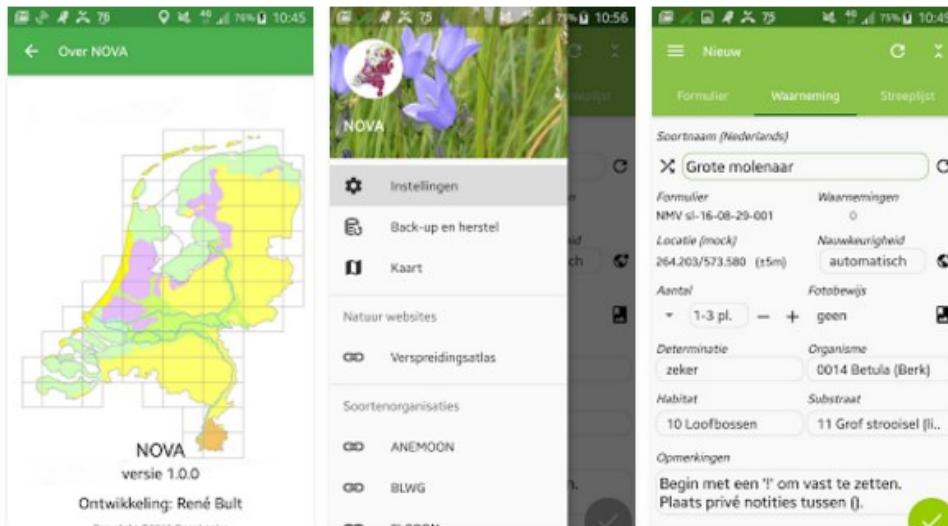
76% 10:45

Over NOVA

NOVA
versie 1.0.0
Ontwikkeling: René Bult
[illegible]

75% 10:56

NOVA

Instellingen
Back-up en herstel
Kaart

Natuur websites

Verspreidingsatlas

Soortenorganisaties

ANEMOON
BLWG
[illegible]

75% 10:45

Nieuw

Formulier
Waarneming
Streeplijst

Soortnaam (Nederlands)
Grote molenaar

Formulier
NMV sl-16-08-29-001
Waarnemingen
0

Locatie (mock)
264.203/573.580 (±5m)
Nauwkeurigheid
automatisch

Aantal
1-3 pl.
Fotobewijs
geen

Determinatie
zeker
Organisme
0014 Betula (Berk)

Habitat
10 Loofbossen
Substraat
11 Grof strooisel (li..

Opmerkingen
Begin met een '!' om vast te zetten. Plaats privé notities tussen {}.